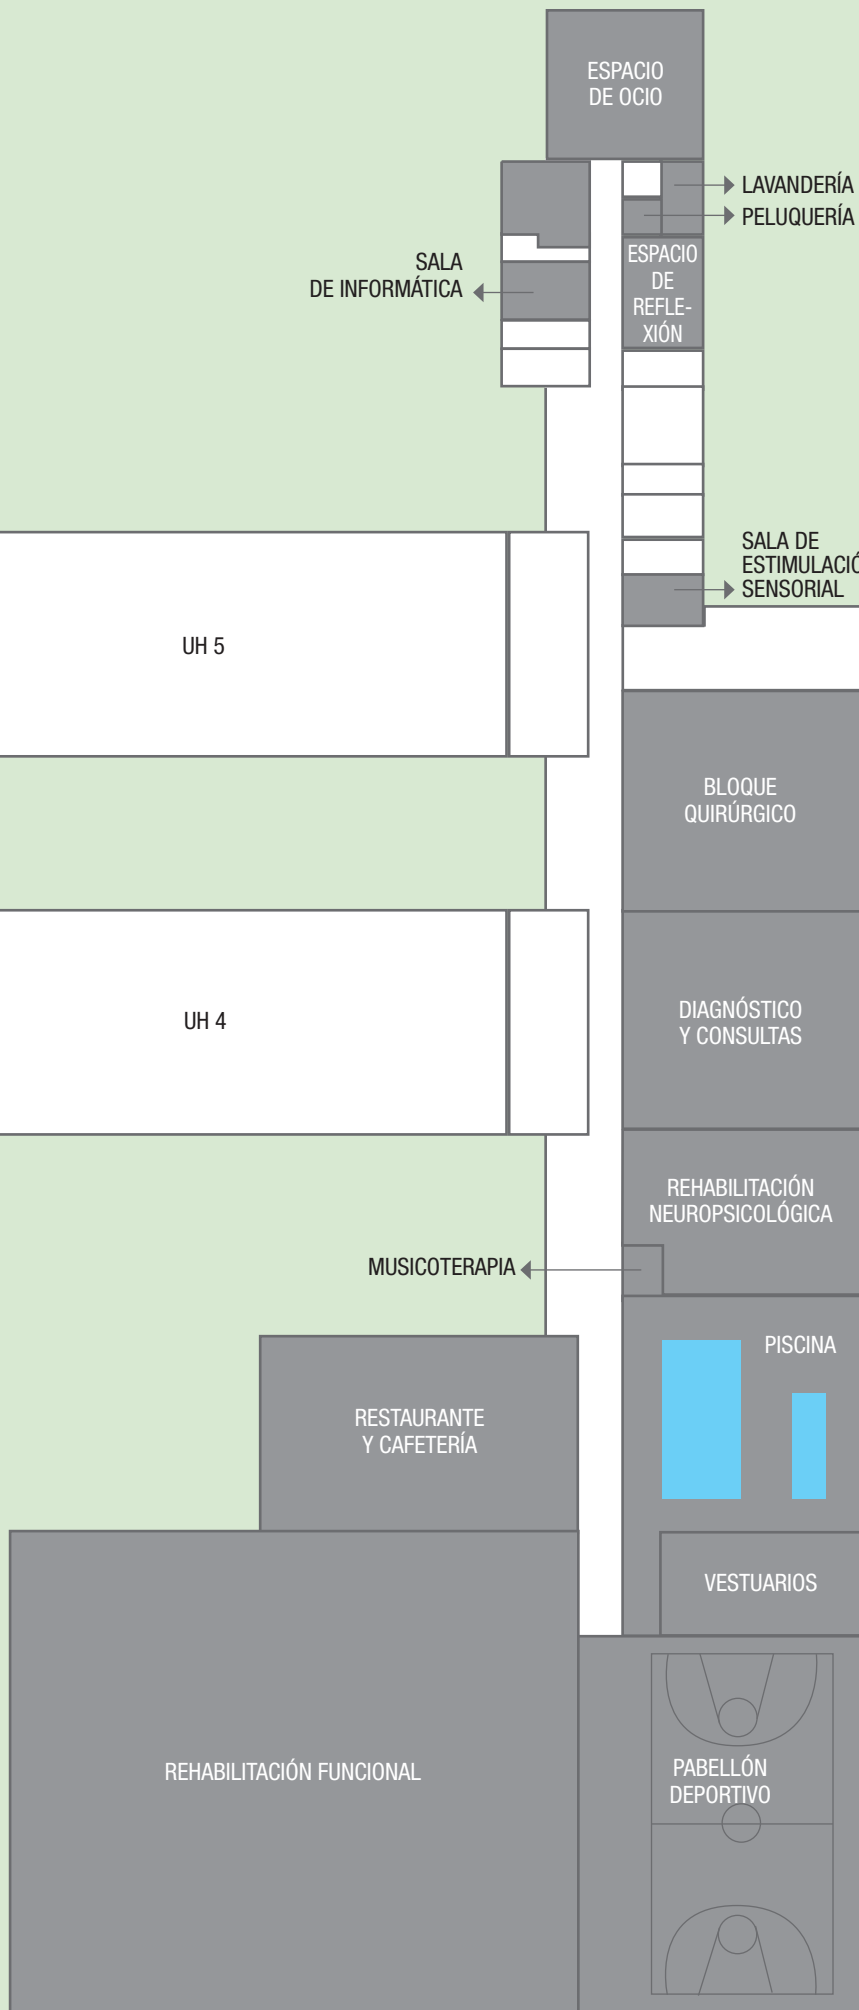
ESPACIO DE OCIO

LAVANDERÍA

PELUQUERÍA

SALA DE INFORMÁTICA

ESPACIO DE REFLEXIÓN

SALA DE ESTIMULACIÓ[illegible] SENSORIAL

UH 5

BLOQUE QUIRÚRGICO

UH 4

DIAGNÓSTICO Y CONSULTAS

REHABILITACIÓN NEUROPSICOLÓGICA

MUSICOTERAPIA

PISCINA

RESTAURANTE Y CAFETERÍA

VESTUARIOS

REHABILITACIÓN FUNCIONAL

PABELLÓN DEPORTIVO